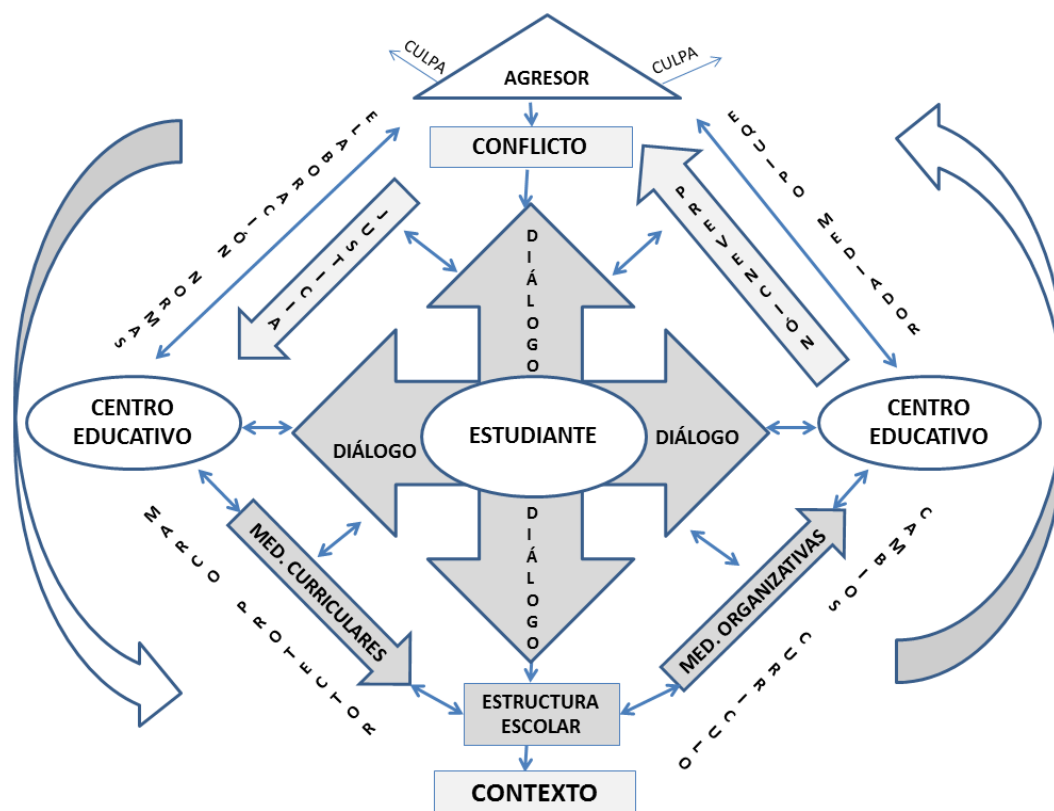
CULPA
AGRESOR
CULPA
CONFLICTO
ELABORACIÓN NORMAS
JUSTICIA
DIÁLOGO
PREVENCIÓN
EQUIPO MEDIADOR
CENTRO EDUCATIVO
DIÁLOGO
ESTUDIANTE
DIÁLOGO
CENTRO EDUCATIVO
MARCO PROTECTOR
MED. CURRICULARES
DIÁLOGO
MED. ORGANIZATIVAS
CAMBIOS CURRÍCULO
ESTRUCTURA ESCOLAR
CONTEXTO